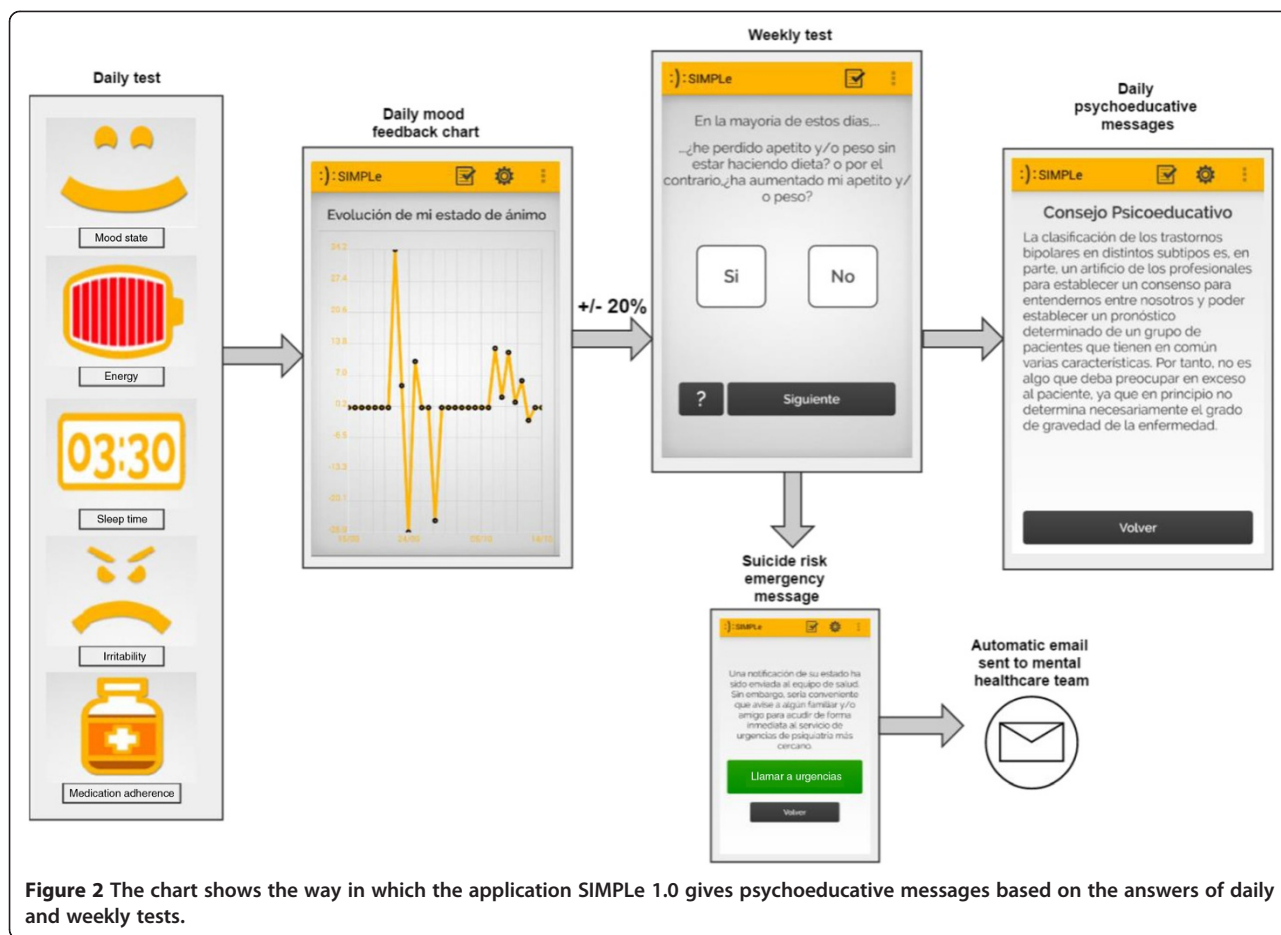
Daily test

Mood state

Energy

03:30

Sleep time

Irritability

Medication adherence

Daily mood feedback chart

:) SIMPLe

Evolución de mi estado de ánimo

34.2
27.4
20.6
13.8
7.0
0.2
-6.6
-13.3
-20.1
-26.9

15/09
24/09
05/10
14/10

+/- 20%

Weekly test

:) SIMPLe

En la mayoria de estos días,...

...¿he perdido apetito y/o peso sin estar haciendo dieta? o por el contrario,¿ha aumentado mi apetito y/ o peso?

Si

No

?

Siguiente

Suicide risk emergency message

:) SIMPLe

Una notificación de su estado ha sido enviada al equipo de salud. Sin embargo, sería conveniente que avise a algún familiar y/o amigo para acudir de forma inmediata al servicio de urgencias de psiquiatría más cercano.

Llamar a urgencias

Volver

Automatic email sent to mental healthcare team

Daily psychoeducative messages

:) SIMPLe

Consejo Psicoeducativo

La clasificación de los trastornos bipolares en distintos subtipos es, en parte, un artificio de los profesionales para establecer un consenso para entendernos entre nosotros y poder establecer un pronóstico determinado de un grupo de pacientes que tienen en común varias características. Por tanto, no es algo que deba preocupar en exceso al paciente, ya que en principio no determina necesariamente el grado de gravedad de la enfermedad.

Volver

Figure 2 The chart shows the way in which the application SIMPLe 1.0 gives psychoeducative messages based on the answers of daily and weekly tests.